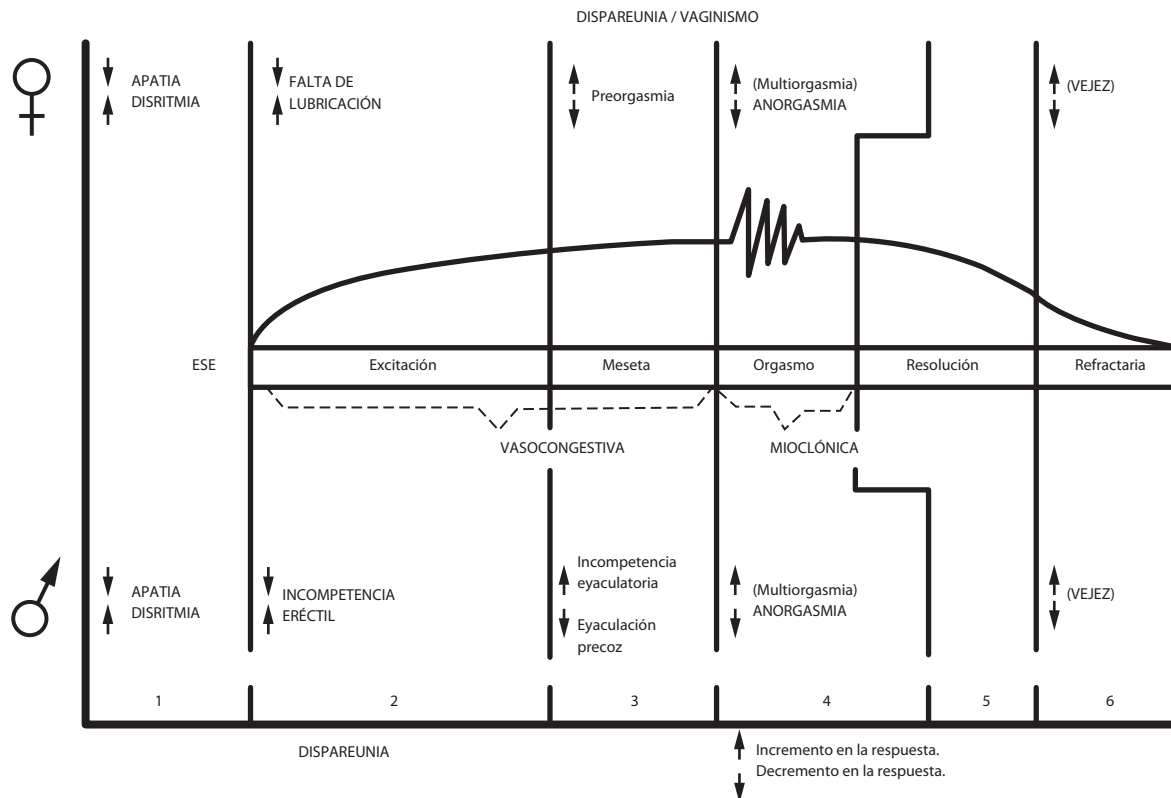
DISPAREUNIA / VAGINISMO

APATIA
DISRITMIA

FALTA DE
LUBRICACIÓN

Preorgasmia

(Multiorgasmia)
ANORGASMIA

(VEJEZ)

ESE

Excitación

Meseta

Orgasmo

Resolución

Refractaria

VASOCONGESTIVA

MIOCLÓNICA

APATIA
DISRITMIA

INCOMPETENCIA
ERÉCTIL

Incompetencia
eyaculatoria

Eyaculación
precoz

(Multiorgasmia)
ANORGASMIA

(VEJEZ)

| 1 | 2 | 3 | 4 | 5 | 6 |
|---|---|---|---|---|---|

DISPAREUNIA

Incremento en la respuesta.
Decremento en la respuesta.